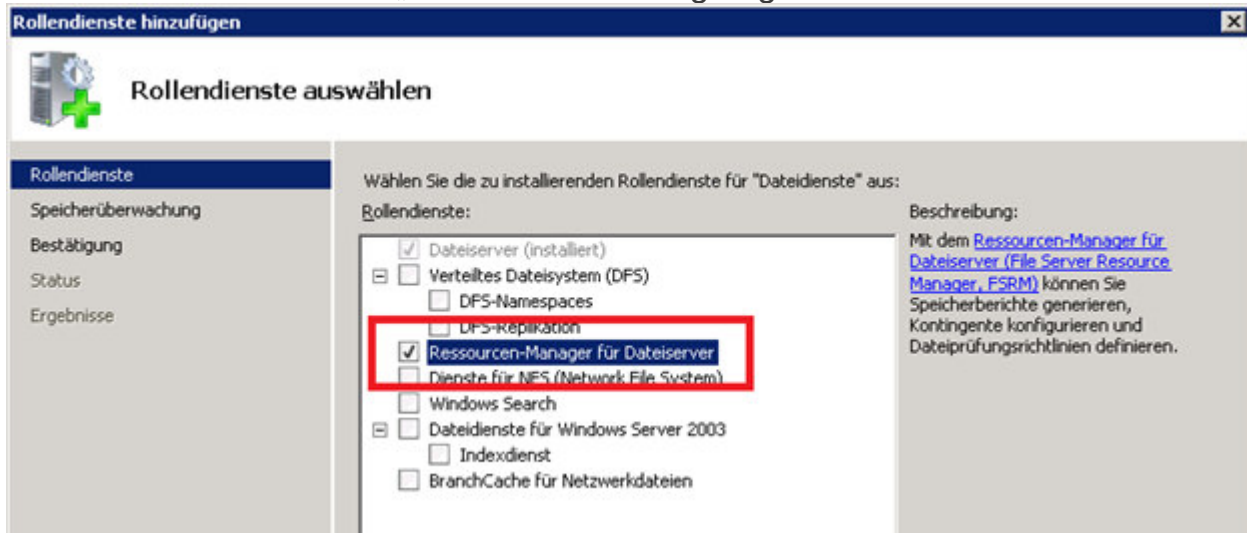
Rollendienste hinzufügen

Rollendienste auswählen

Rollendienste
Speicherüberwachung
Bestätigung
Status
Ergebnisse

Wählen Sie die zu installierenden Rollendienste für "Dateidienste" aus:

Rollendienste:

Dateiserver (installiert)
Verteiltes Dateisystem (DFS)
DFS-Namespaces
DFS-Replikation
Ressourcen-Manager für Dateiserver
Dienste für NFS (Network File System)
Windows Search
Dateidienste für Windows Server 2003
Indexdienst
BranchCache für Netzwerkdateien

Beschreibung:

Mit dem Ressourcen-Manager für Dateiserver (File Server Resource Manager, FSRM) können Sie Speicherberichte generieren, Kontingente konfigurieren und Dateiprüfungsrichtlinien definieren.